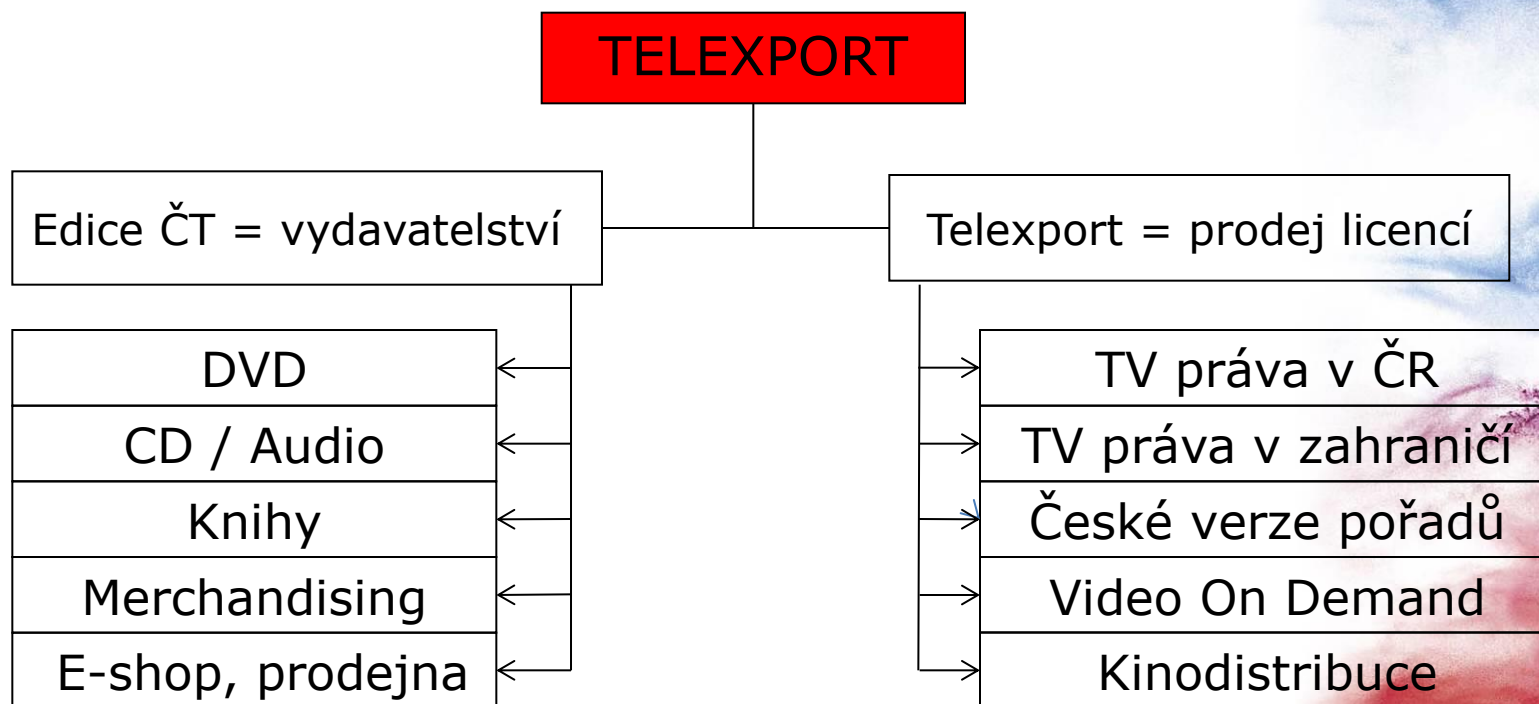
TELEXPORT

Edice ČT = vydavatelství

Telexport = prodej licencí

DVD
CD / Audio
Knihy
Merchandising
E-shop, prodejna

TV práva v ČR
TV práva v zahraničí
České verze pořadů
Video On Demand
Kinodistribuce